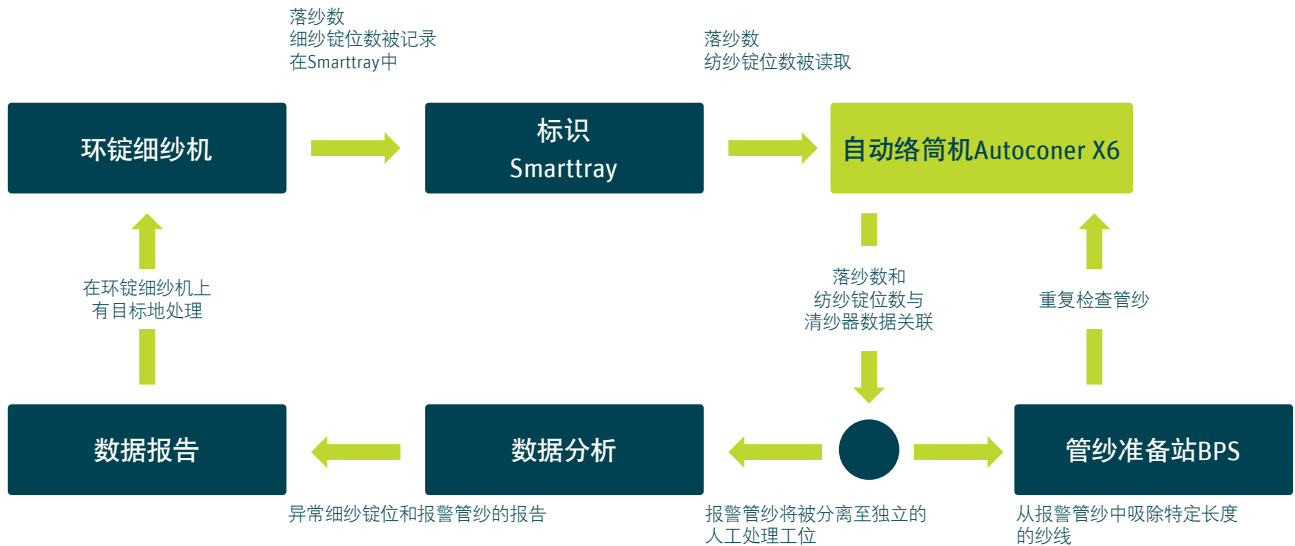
落纱数
细纱锭位数被记录
在Smarttray中

落纱数
纺纱锭位数被读取

环锭细纱机

标识
Smarttray

自动络筒机Autoconer X6

在环锭细纱机上
有目标地处理

落纱数和
纺纱锭位数与
清纱器数据关联

重复检查管纱

数据报告

数据分析

管纱准备站BPS

异常细纱锭位和报警管纱的报告

报警管纱将被分离至独立的
人工处理工位

从报警管纱中吸除特定长度
的纱线